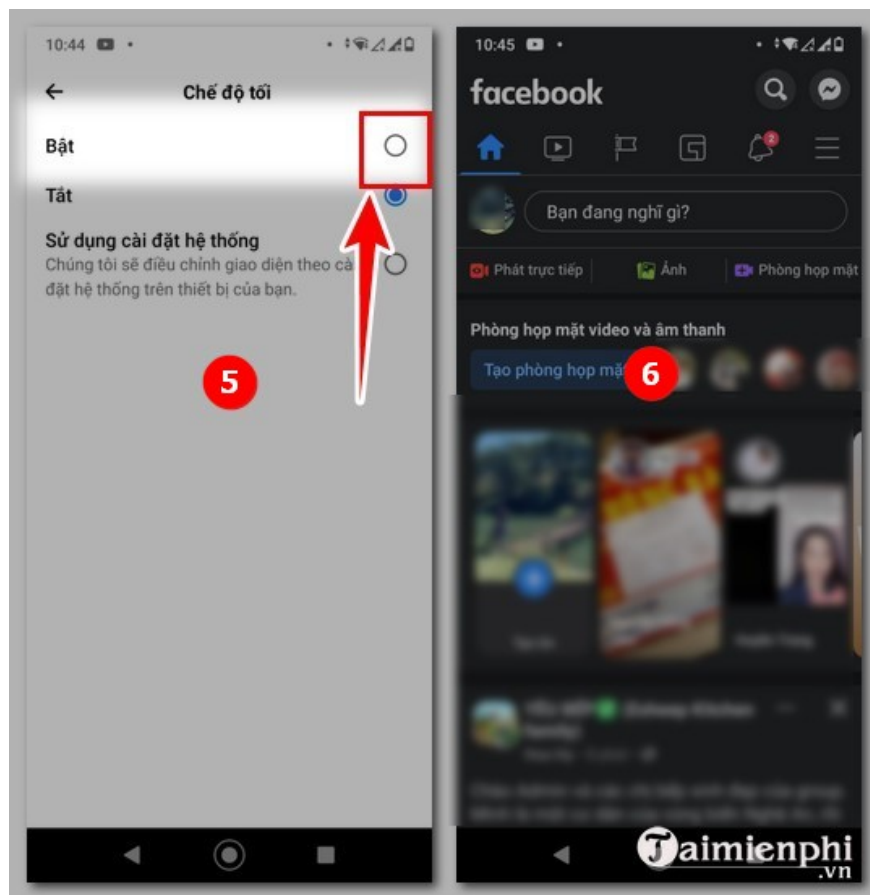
10:44

Chế độ tối

Bật

Tắt

Sử dụng cài đặt hệ thống

Chúng tôi sẽ điều chỉnh giao diện theo cài đặt hệ thống trên thiết bị của bạn.

5

10:45

facebook

2

Bạn đang nghĩ gì?

Phát trực tiếp

Ảnh

Phòng họp mặt

Phòng họp mặt video và âm thanh

Tạo phòng họp mặt

6

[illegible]

Taimienphi
.vn